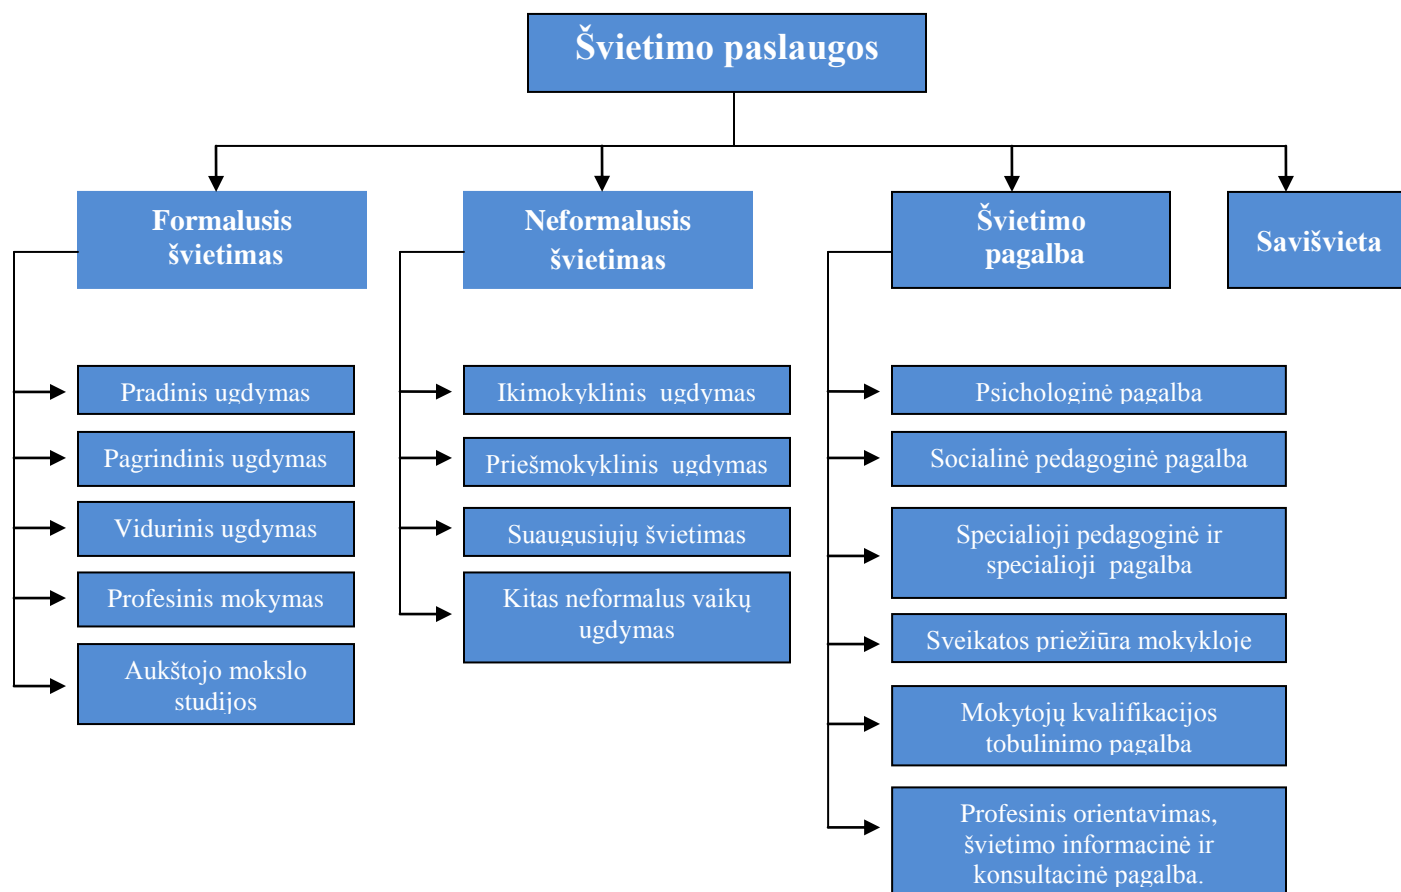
Švietimo paslaugos

Formalusis švietimas

Pradinis ugdymas

Pagrindinis ugdymas

Vidurinis ugdymas

Profesinis mokymas

Aukštojo mokslo studijos

Neformalusis švietimas

Ikimokyklinis ugdymas

Priešmokyklinis ugdymas

Suaugusiųjų švietimas

Kitas neformalus vaikų ugdymas

Švietimo pagalba

Psichologinė pagalba

Socialinė pedagoginė pagalba

Specialioji pedagoginė ir specialioji pagalba

Sveikatos priežiūra mokykloje

Mokytojų kvalifikacijos tobulinimo pagalba

Profesinis orientavimas, švietimo informacinė ir konsultacinė pagalba.

Savišvieta